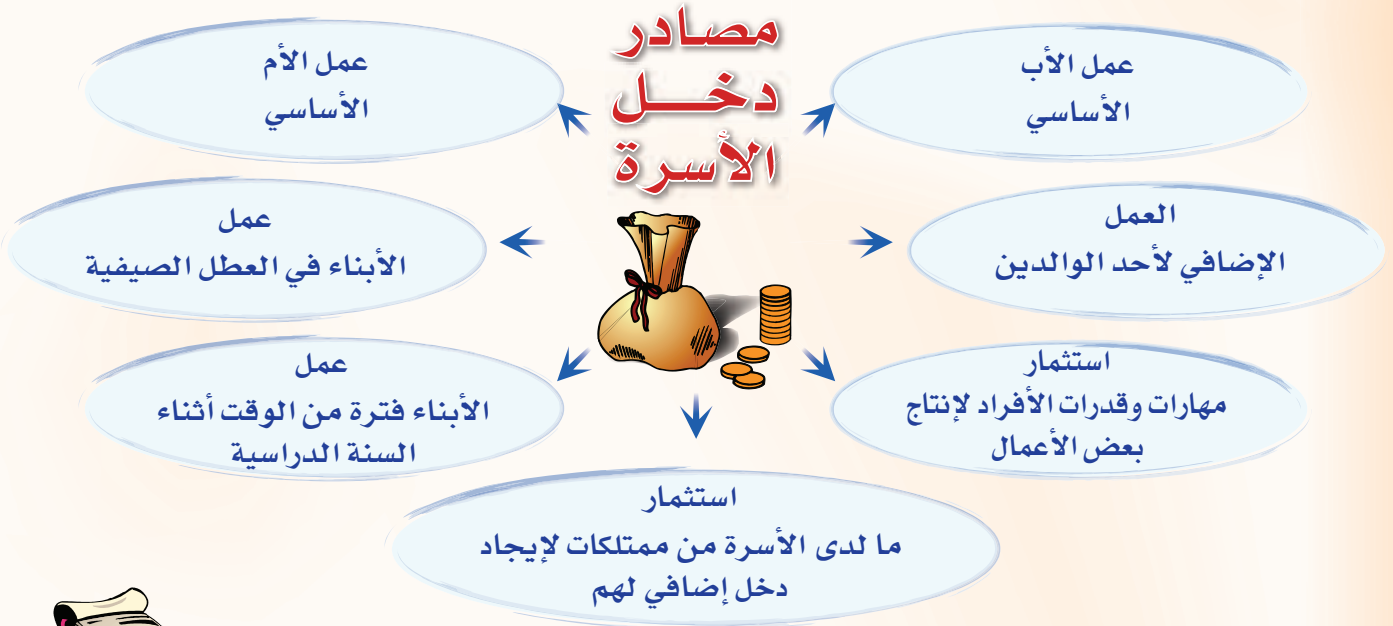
مصادر دخل الأسرة

عمل الأب الأساسي

عمل الأم الأساسي

العمل الإضافي لأحد الوالدين

عمل الأبناء في العطل الصيفية

استثمار مهارات وقدرات الأفراد لإنتاج بعض الأعمال

عمل الأبناء فترة من الوقت أثناء السنة الدراسية

استثمار ما لدى الأسرة من ممتلكات لإيجاد دخل إضافي لهم